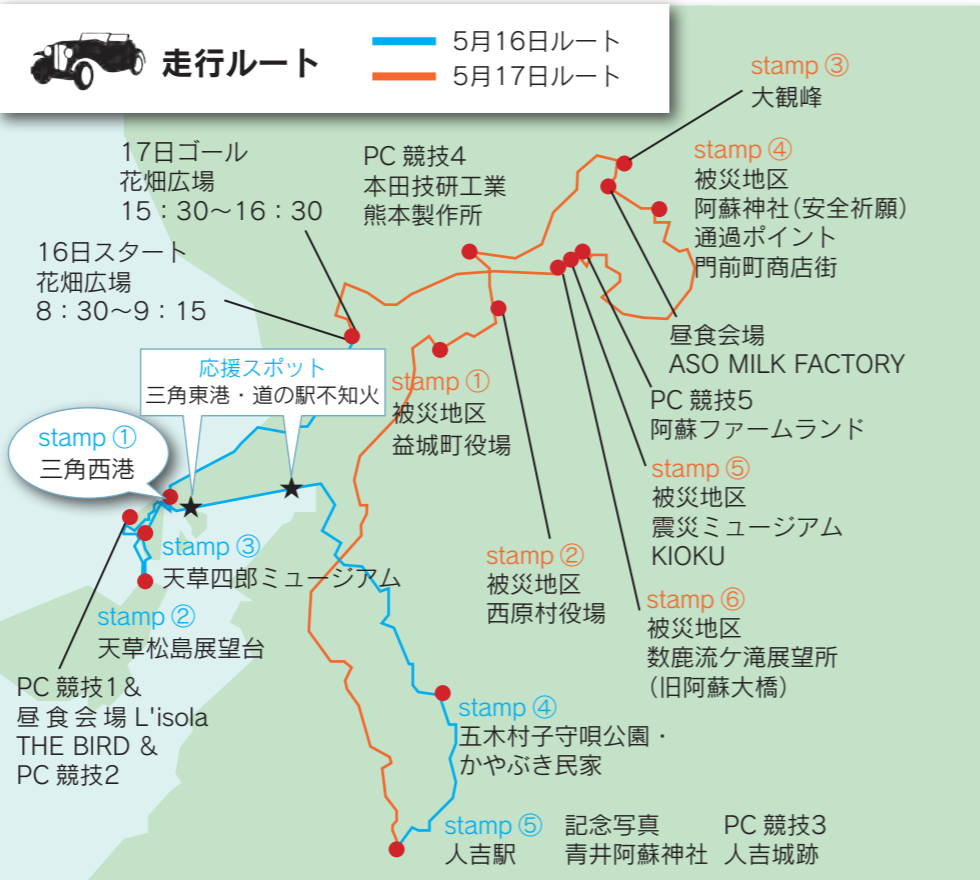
走行ルート

5月16日ルート
5月17日ルート

stamp ③
大観峰

stamp ④
被災地区
阿蘇神社（安全祈願）
通過ポイント
門前町商店街

17日ゴール
花畑広場
15：30〜16：30

PC 競技4
本田技研工業
熊本製作所

16日スタート
花畑広場
8：30〜9：15

昼食会場
ASO MILK FACTORY

応援スポット
三角東港・道の駅不知火

stamp ①
被災地区
益城町役場

PC 競技5
阿蘇ファームランド

stamp ①
三角西港

stamp ⑤
被災地区
震災ミュージアム
KIOKU

stamp ③
天草四郎ミュージアム

stamp ②
被災地区
西原村役場

stamp ②
天草松島展望台

stamp ⑥
被災地区
数鹿流ケ滝展望所
（旧阿蘇大橋）

PC 競技1＆
昼食会場 L'isola
THE BIRD ＆
PC 競技2

stamp ④
五木村子守唄公園・
かやぶき民家

stamp ⑤
人吉駅

記念写真
青井阿蘇神社

PC 競技3
人吉城跡